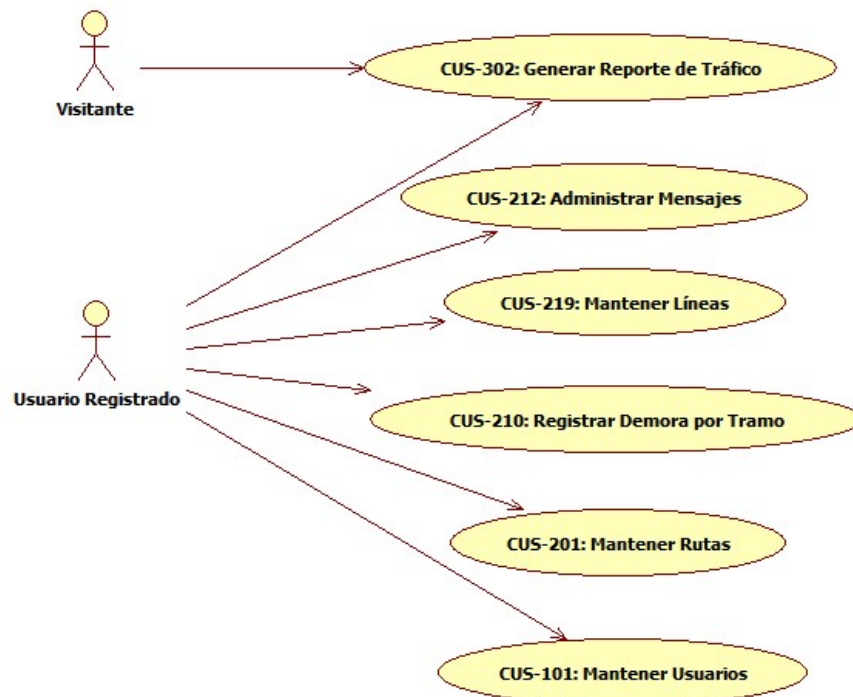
Visitante

CUS-302: Generar Reporte de Tráfico

CUS-212: Administrar Mensajes

Usuario Registrado

CUS-219: Mantener Líneas

CUS-210: Registrar Demora por Tramo

CUS-201: Mantener Rutas

CUS-101: Mantener Usuarios